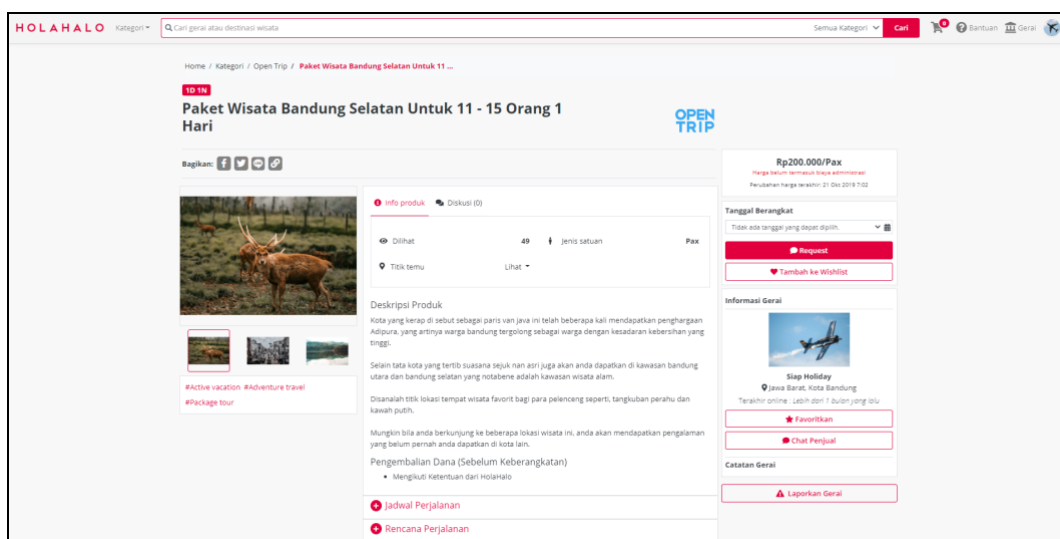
HOLAHALO Kategori Cari gerai atau destinasi wisata Semua Kategori Cari 0 Bantuan Gerai

Home / Kategori / Open Trip / Paket Wisata Bandung Selatan Untuk 11 ...

1D 1N

Paket Wisata Bandung Selatan Untuk 11 - 15 Orang 1 Hari

OPEN TRIP

Bagikan:

Rp200.000/Pax
Harga belum termasuk biaya administrasi
Perubahan harga terakhir: 21 Okt 2019 7:02

Tanggal Berangkat
Tidak ada tanggal yang dapat dipilih.
Request
Tambah ke Wishlist

Informasi Gerai
Siap Holiday
Jawa Barat, Kota Bandung
Terakhir online : Lebih dari 1 bulan yang lalu
Favoritkan
Chat Penjual

Catatan Gerai

Laporkan Gerai

#Active vacation #Adventure travel #Package tour

Info produk Diskusi (0)

Dilihat 49 Jenis satuan Pax
Titik temu Lihat

Deskripsi Produk

Kota yang kerap di sebut sebagai paris van java ini telah beberapa kali mendapatkan penghargaan Adipura, yang artinya warga bandung tergolong sebagai warga dengan kesadaran kebersihan yang tinggi.

Selain tata kota yang tertib suasana sejuk nan asri juga akan anda dapatkan di kawasan bandung utara dan bandung selatan yang notabene adalah kawasan wisata alam.

Disanalah titik lokasi tempat wisata favorit bagi para pelenceng seperti, tangkuban perahu dan kawah putih.

Mungkin bila anda berkunjung ke beberapa lokasi wisata ini, anda akan mendapatkan pengalaman yang belum pernah anda dapatkan di kota lain.

Pengembalian Dana (Sebelum Keberangkatan)

• Mengikuti Ketentuan dari HolaHalo

Jadwal Perjalanan

Rencana Perjalanan